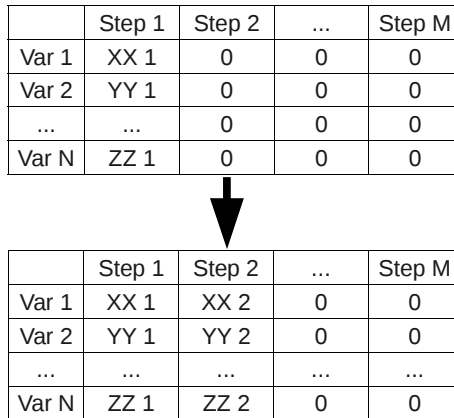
| | Step 1 | Step 2 | ... | Step M |
|---|---|---|---|---|
| Var 1 | XX 1 | 0 | 0 | 0 |
| Var 2 | YY 1 | 0 | 0 | 0 |
| ... | ... | 0 | 0 | 0 |
| Var N | ZZ 1 | 0 | 0 | 0 |

| | Step 1 | Step 2 | ... | Step M |
|---|---|---|---|---|
| Var 1 | XX 1 | XX 2 | 0 | 0 |
| Var 2 | YY 1 | YY 2 | 0 | 0 |
| ... | ... | ... | ... | ... |
| Var N | ZZ 1 | ZZ 2 | 0 | 0 |